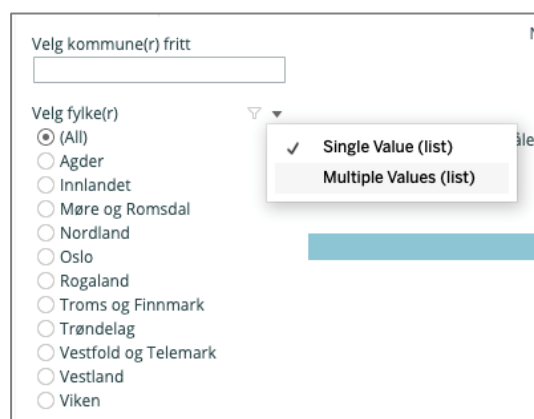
Velg kommune(r) fritt

Velg fylke(r)

(All)
Agder
Innlandet
Møre og Romsdal
Nordland
Oslo
Rogaland
Troms og Finnmark
Trøndelag
Vestfold og Telemark
Vestland
Viken

✓ Single Value (list)
Multiple Values (list)

N

åle